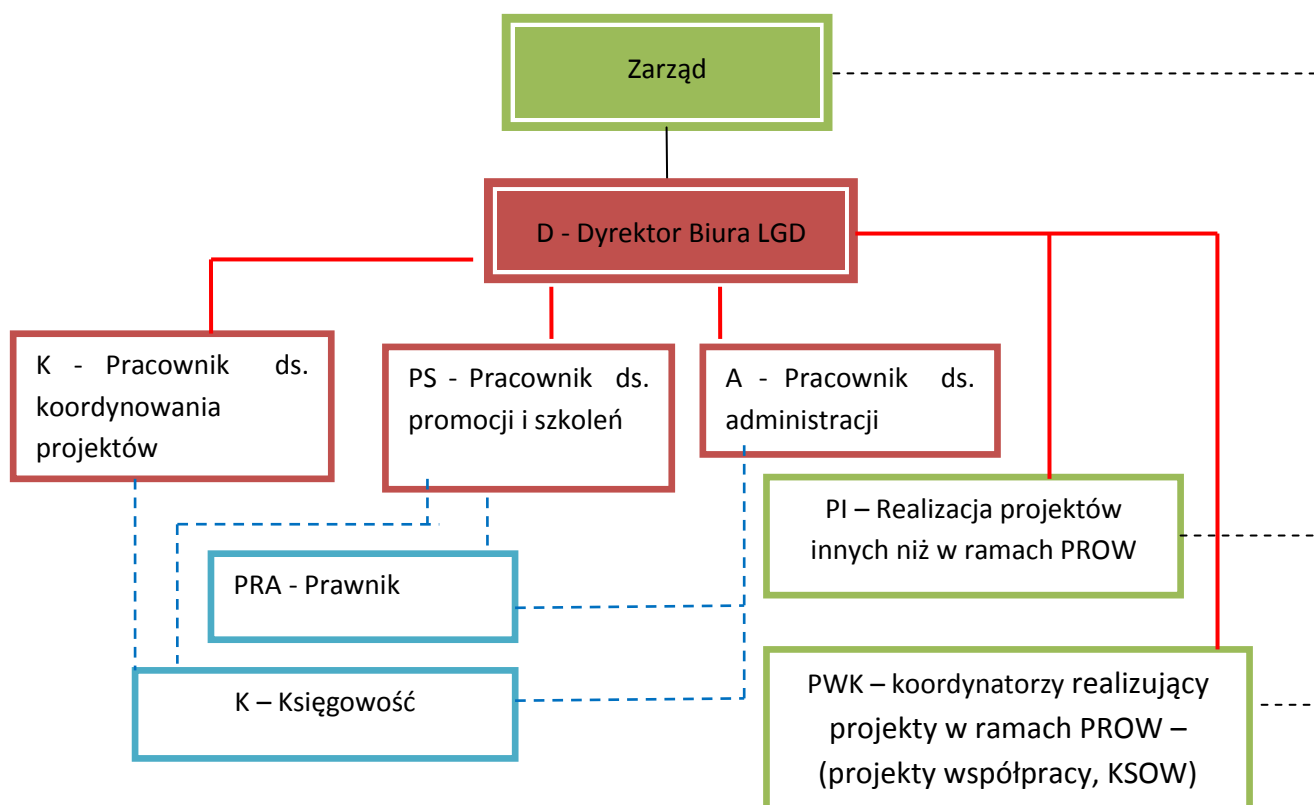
Zarząd

D - Dyrektor Biura LGD

K - Pracownik ds. koordynowania projektów

PS - Pracownik ds. promocji i szkoleń

A - Pracownik ds. administracji

PI – Realizacja projektów innych niż w ramach PROW

PRA - Prawnik

K – Księgowość

PWK – koordynatorzy realizujący projekty w ramach PROW – (projekty współpracy, KSOW)